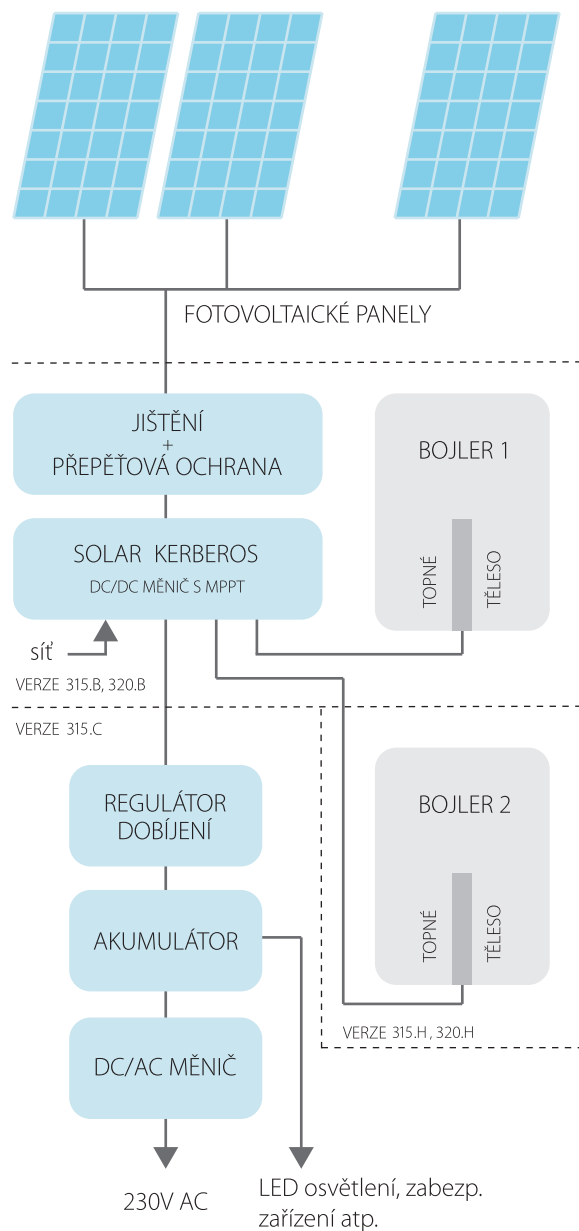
FOTOVOLTAICKÉ PANELY

JIŠTĚNÍ
+
PŘEPĚŤOVÁ OCHRANA

BOJLER 1

TOPNÉ TĚLESO

SOLAR KERBEROS
DC/DC MĚNIČ S MPPT

síť

VERZE 315.B, 320.B

VERZE 315.C

REGULÁTOR DOBÍJENÍ

BOJLER 2

TOPNÉ TĚLESO

AKUMULÁTOR

VERZE 315.H , 320.H

DC/AC MĚNIČ

230V AC

LED osvětlení, zabezp. zařízení atp.